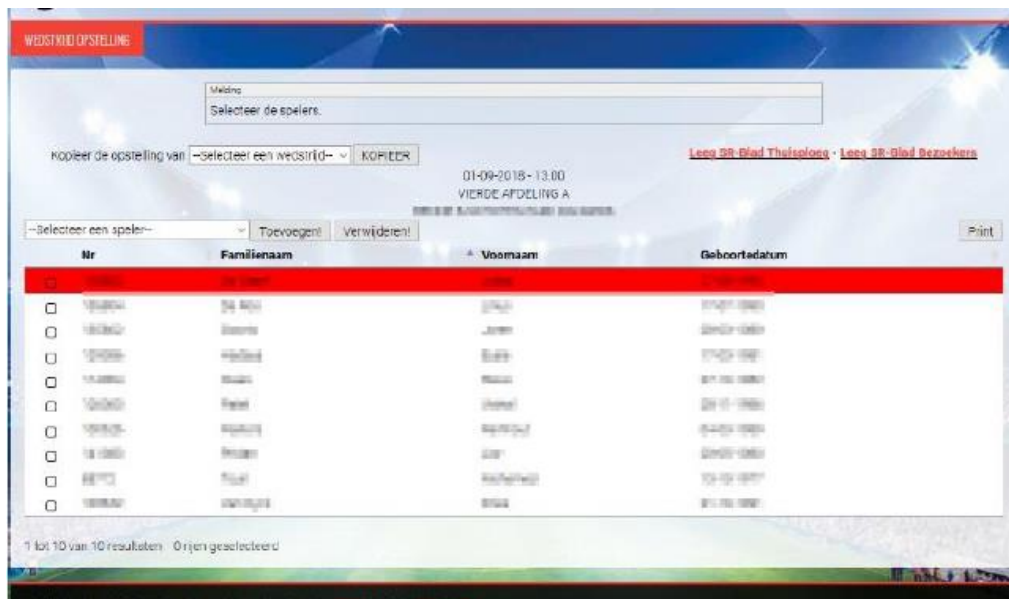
WEDSTRIJD OPSTELLING

Melding
Selecteer de spelers.

Kopieer de opstelling van --Selecteer een wedstrijd-- KOPIEER

Leeg SR-Blad Thuisploeg - Leeg SR-Blad Bezoekers

01-09-2018 - 13:00
VIERDE AFDELING A
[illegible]

--Selecteer een speler-- Toevoegen! Verwijderen!

Print

| | Nr | Familienaam | Voornaam | Geboortedatum |
|---|---|---|---|---|
| ☐ | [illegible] | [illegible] | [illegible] | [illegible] |
| ☐ | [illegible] | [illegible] | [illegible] | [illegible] |
| ☐ | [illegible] | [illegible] | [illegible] | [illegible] |
| ☐ | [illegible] | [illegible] | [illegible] | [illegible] |
| ☐ | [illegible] | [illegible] | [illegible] | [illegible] |
| ☐ | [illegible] | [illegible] | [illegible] | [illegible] |
| ☐ | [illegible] | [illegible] | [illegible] | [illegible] |
| ☐ | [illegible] | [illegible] | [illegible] | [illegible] |
| ☐ | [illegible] | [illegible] | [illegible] | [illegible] |
| ☐ | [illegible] | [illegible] | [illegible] | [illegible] |

1 tot 10 van 10 resultaten 0 rijen geselecteerd